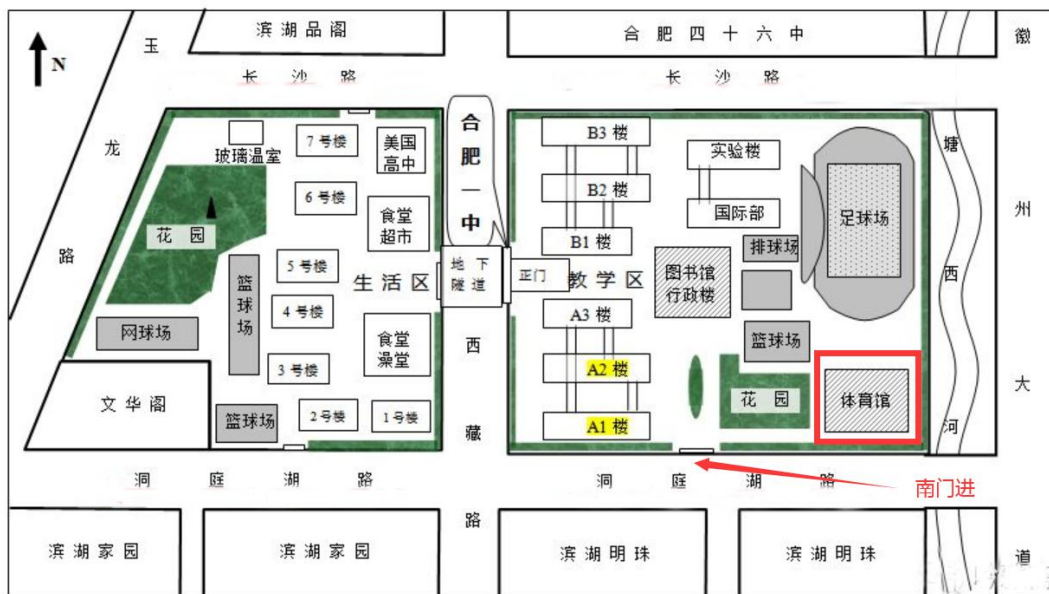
N

玉

滨湖品阁

合肥四十六中

徽

长沙路

长沙路

龙

路

玻璃温室

7号楼

美国高中

6号楼

食堂超市

花园

5号楼

篮球场

生活区

4号楼

网球场

3号楼

食堂澡堂

文华阁

篮球场

2号楼

1号楼

合肥一中

地下隧道

正门

西

藏

路

B3楼

B2楼

B1楼

教学区

A3楼

A2楼

A1楼

实验楼

国际部

图书馆行政楼

排球场

足球场

篮球场

花园

体育馆

塘

州

西

大

河

洞庭湖路

洞庭湖路

南门进

滨湖家园

滨湖家园

滨湖明珠

滨湖明珠

道